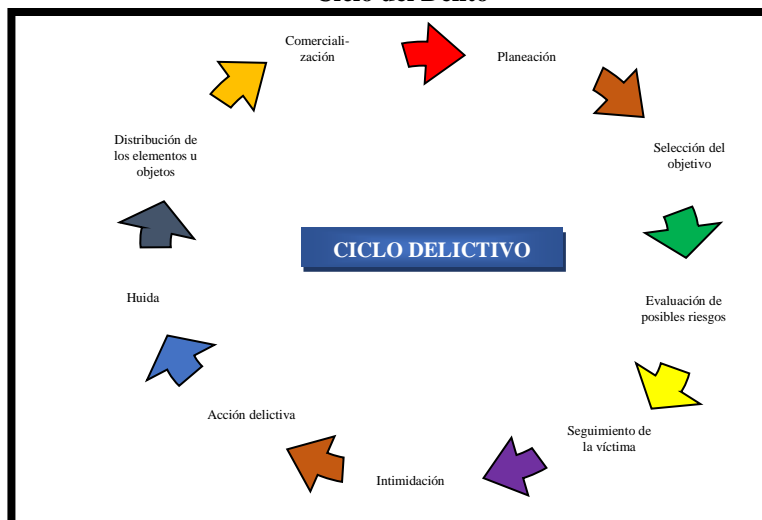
Ciclo del Delito

Comercialización

Planeación

Selección del objetivo

Distribución de los elementos u objetos

CICLO DELICTIVO

Evaluación de posibles riesgos

Huida

Seguimiento de la víctima

Acción delictiva

Intimidación